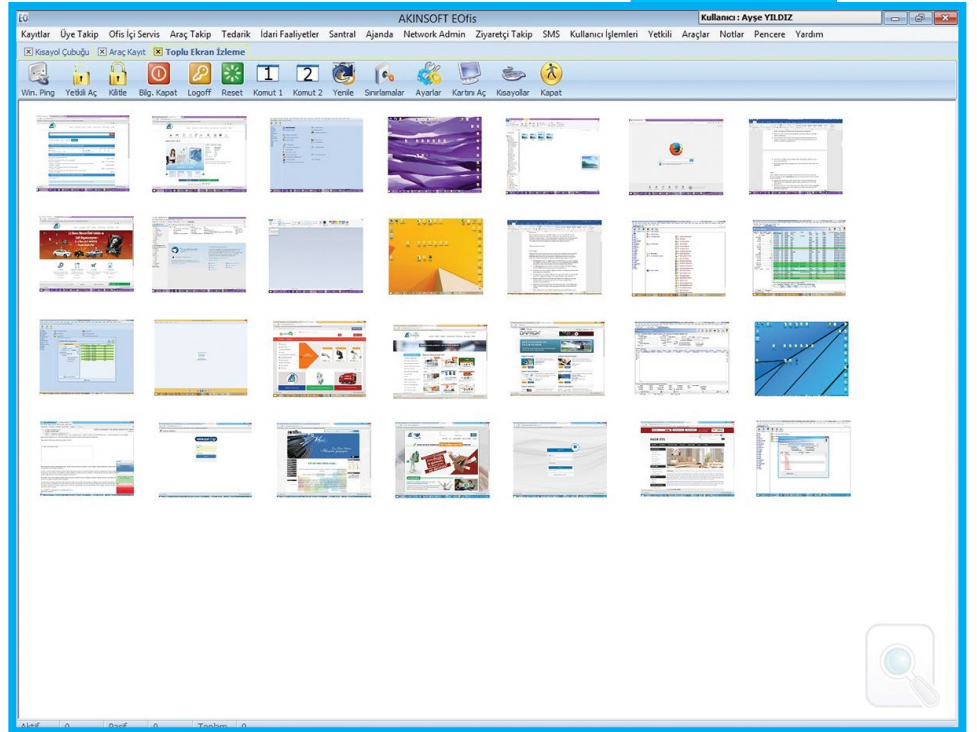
AKINSOFT EOfis

Kullanıcı : Ayşe YILDIZ

Kayıtlar Üye Takip Ofis İçi Servis Araç Takip Tedarik İdari Faaliyetler Santral Ajanda Network Admin Ziyaretçi Takip SMS Kullanıcı İşlemleri Yetkili Araçlar Notlar Pencere Yardım

Kısayol Çubuğu Araç Kayıt Toplu Ekran İzleme

Win. Ping Yetkili Aç Kilitle Bilg. Kapat Logoff Reset Komut 1 Komut 2 Yenile Sınırlamalar Ayarlar Kartını Aç Kısayollar Kapat

Aktif 0 Pasif 0 Toplam 0